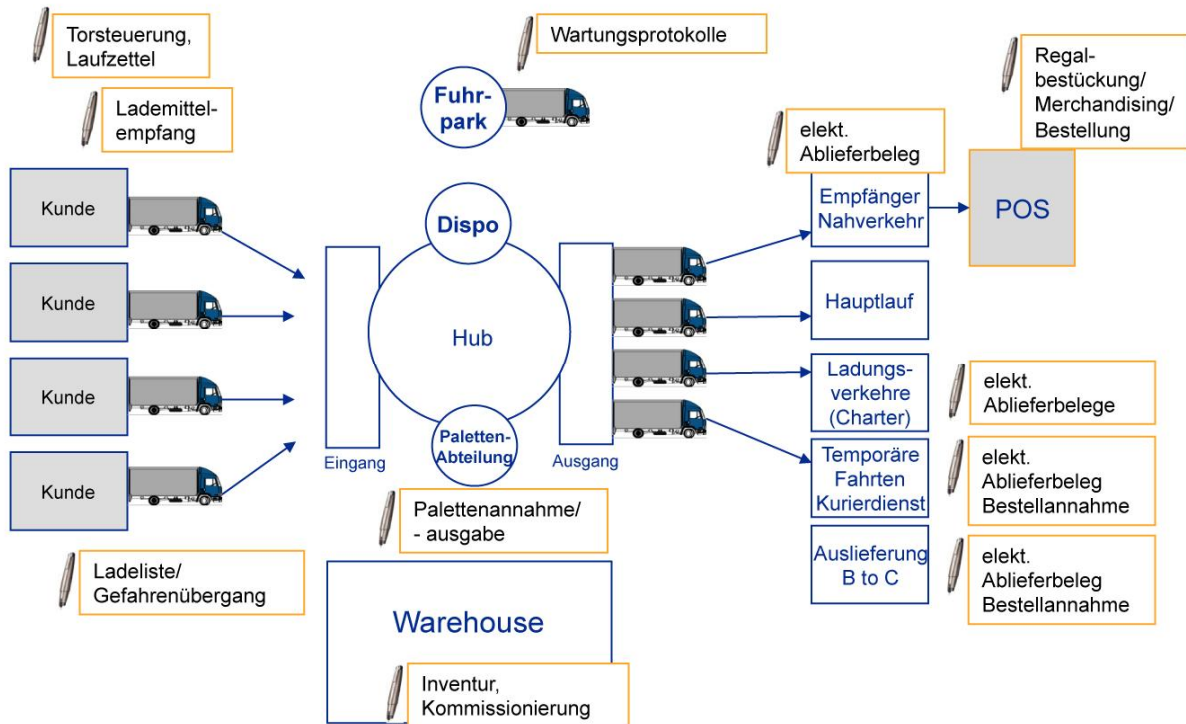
Torsteuerung, Laufzettel

Wartungsprotokolle

Regalbestückung/ Merchandising/ Bestellung

Lademittelempfang

Fuhrpark

elekt. Ablieferbeleg

Kunde

Kunde

Kunde

Kunde

Dispo

Hub

Paletten-Abteilung

Eingang

Ausgang

Empfänger Nahverkehr

POS

Hauptlauf

Ladungsverkehre (Charter)

elekt. Ablieferbelege

Temporäre Fahrten Kurierdienst

elekt. Ablieferbeleg Bestellannahme

Auslieferung B to C

elekt. Ablieferbeleg Bestellannahme

Palettenannahme/ - ausgabe

Ladeliste/ Gefahrenübergang

Warehouse

Inventur, Kommissionierung